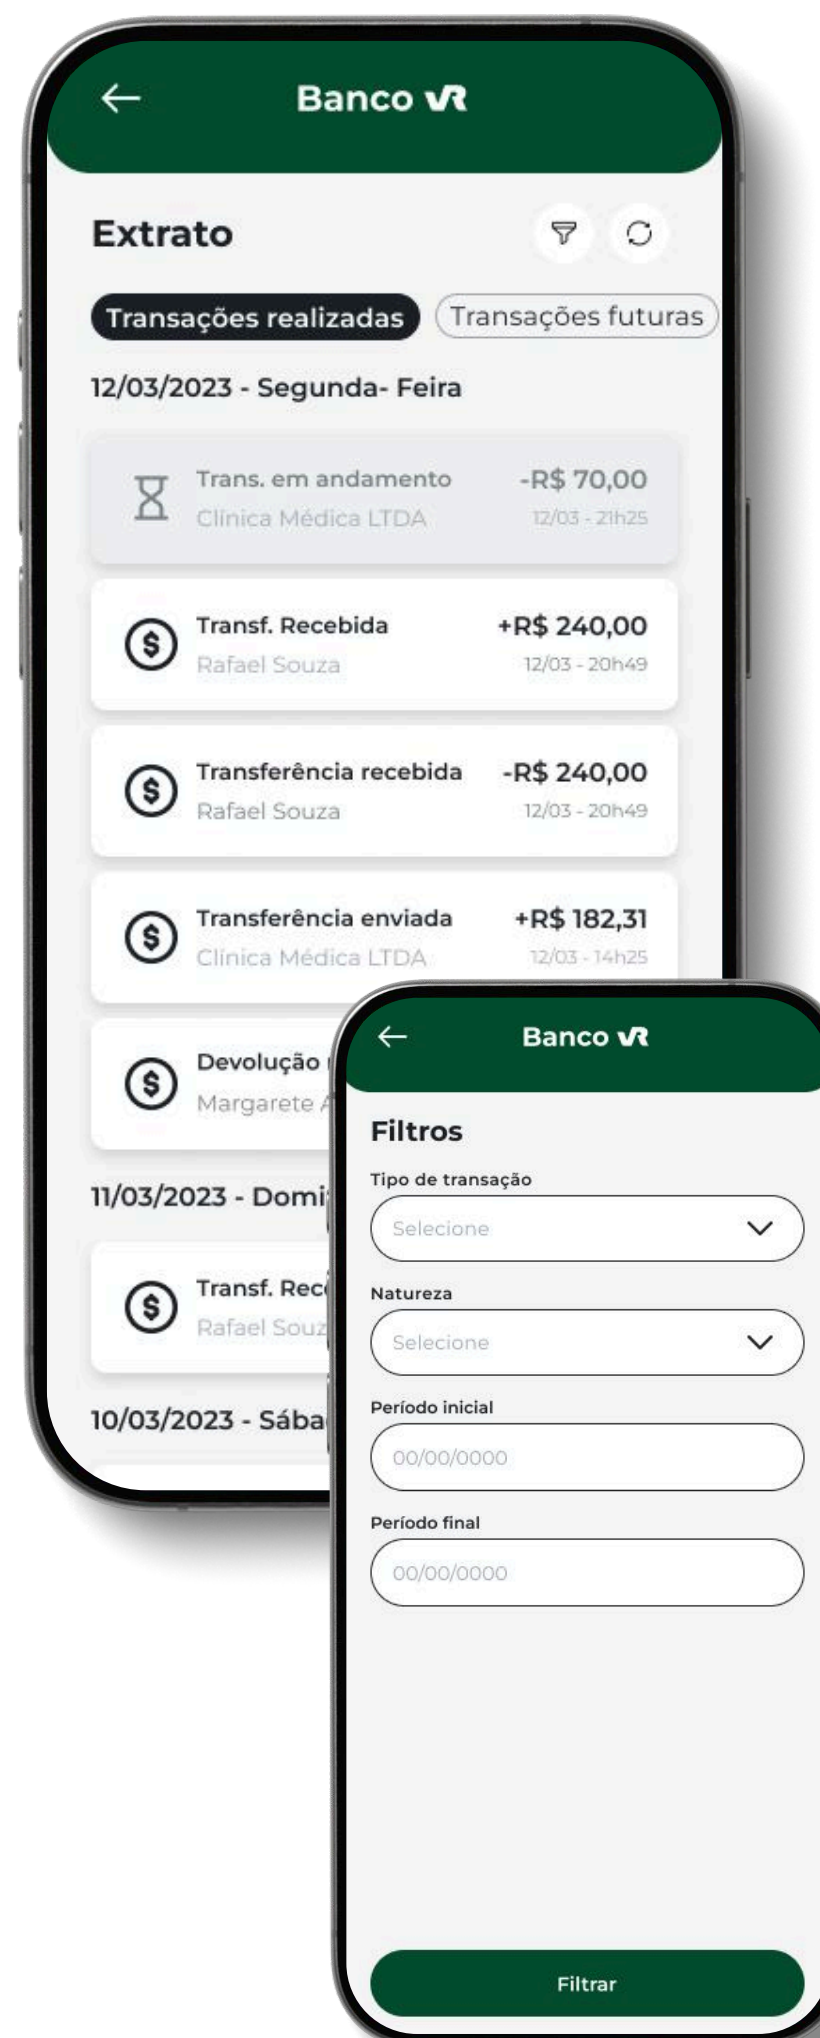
Banco VR

Extrato

Transações realizadas
Transações futuras

12/03/2023 - Segunda- Feira

Trans. em andamento
Clínica Médica LTDA
-R$ 70,00
12/03 - 21h25

Transf. Recebida
Rafael Souza
+R$ 240,00
12/03 - 20h49

Transferência recebida
Rafael Souza
-R$ 240,00
12/03 - 20h49

Transferência enviada
Clínica Médica LTDA
+R$ 182,31
12/03 - 14h25

Devolução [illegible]
Margarete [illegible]

11/03/2023 - Domi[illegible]

Transf. Rec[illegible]
Rafael Souz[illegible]

10/03/2023 - Sába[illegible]

Banco VR

Filtros

Tipo de transação
Selecione

Natureza
Selecione

Período inicial
00/00/0000

Período final
00/00/0000

Filtrar